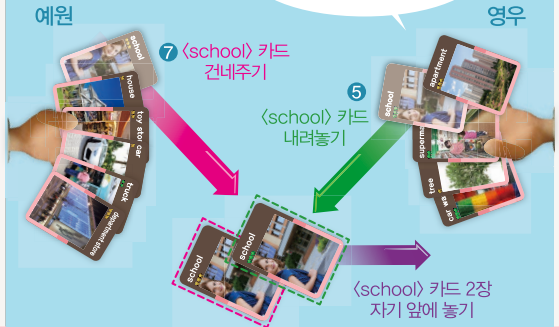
예원

영우

7 〈school〉 카드 건네주기

5 〈school〉 카드 내려놓기

school

house

toy store

car

truck

department store

apartment

school

supermarket

tree

crayon

car

school

school

〈school〉 카드 2장 자기 앞에 놓기